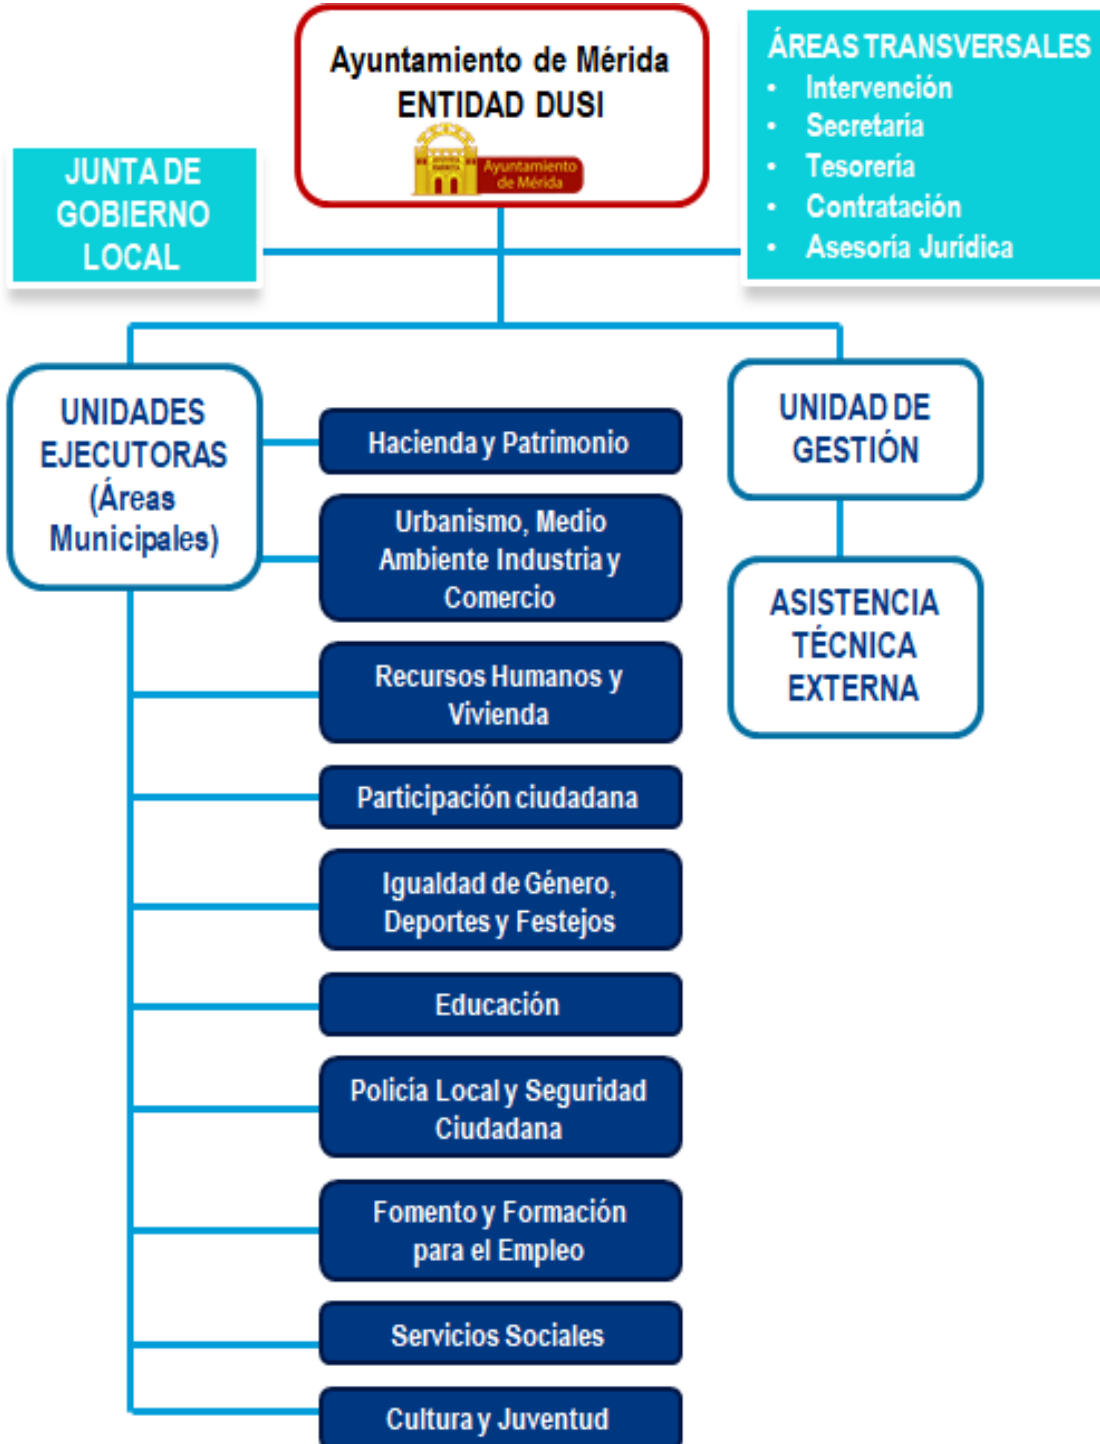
Ayuntamiento de Mérida
ENTIDAD DUSI

Ayuntamiento de Mérida

JUNTA DE GOBIERNO LOCAL

ÁREAS TRANSVERSALES
- Intervención
- Secretaría
- Tesorería
- Contratación
- Asesoría Jurídica

UNIDADES EJECUTORAS (Áreas Municipales)

Hacienda y Patrimonio

Urbanismo, Medio Ambiente Industria y Comercio

Recursos Humanos y Vivienda

Participación ciudadana

Igualdad de Género, Deportes y Festejos

Educación

Policía Local y Seguridad Ciudadana

Fomento y Formación para el Empleo

Servicios Sociales

Cultura y Juventud

UNIDAD DE GESTIÓN

ASISTENCIA TÉCNICA EXTERNA